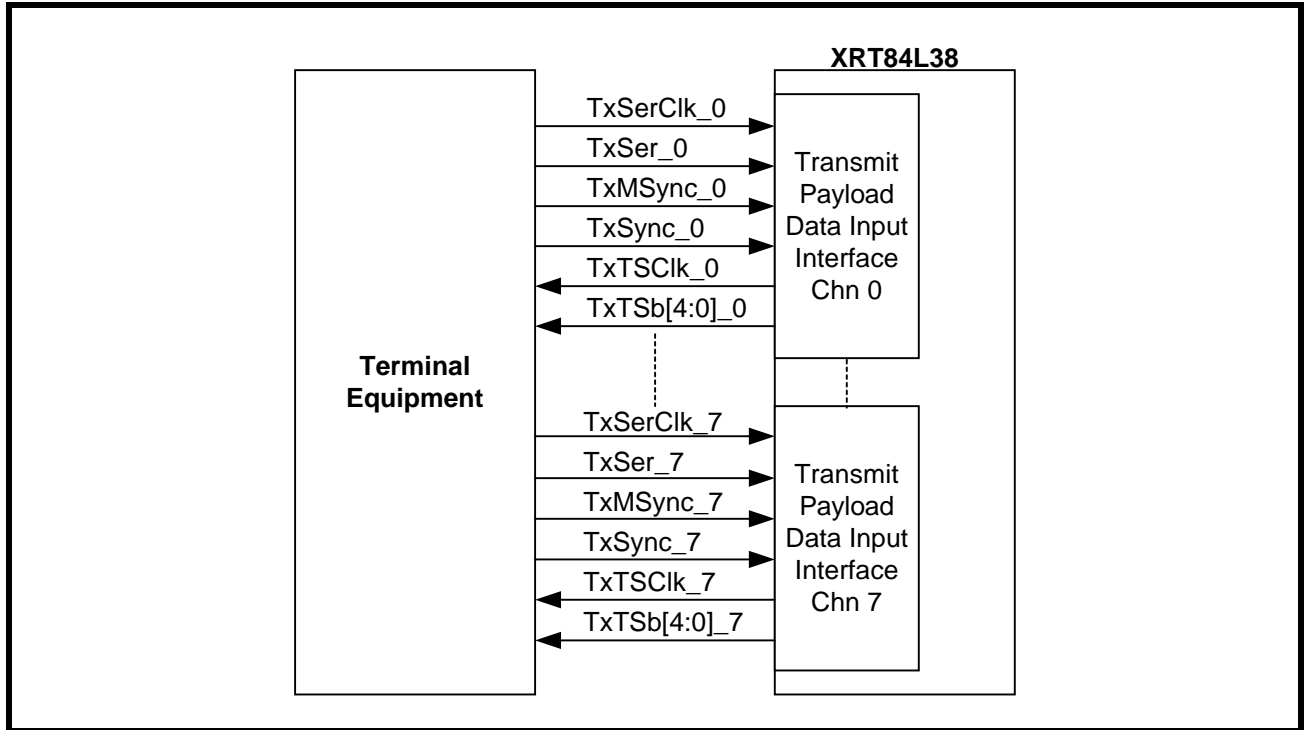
XRT84L38

Terminal Equipment

TxSerClk_0
TxSer_0
TxMSync_0
TxSync_0
TxTSClk_0
TxTSb[4:0]_0

Transmit Payload Data Input Interface Chn 0

TxSerClk_7
TxSer_7
TxMSync_7
TxSync_7
TxTSClk_7
TxTSb[4:0]_7

Transmit Payload Data Input Interface Chn 7